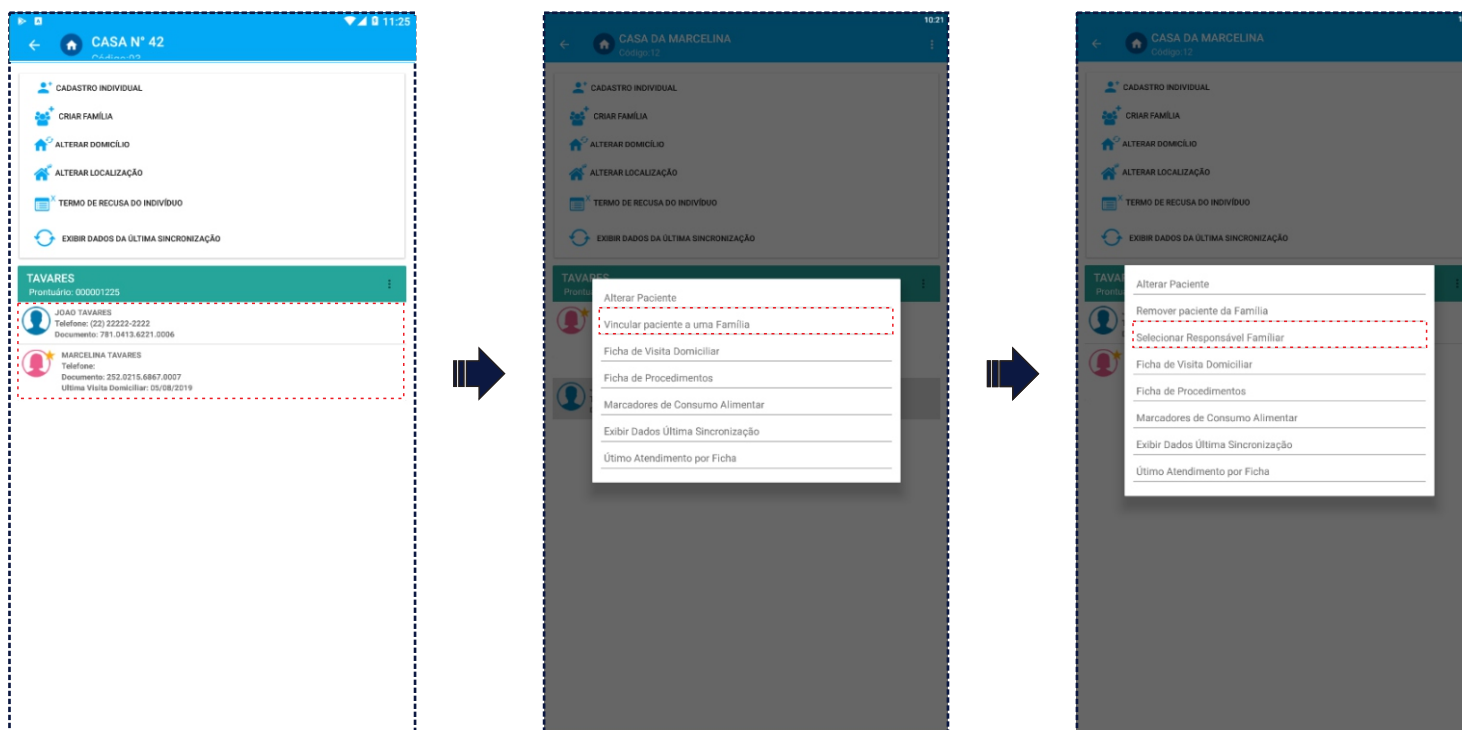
11:25

CASA N° 42

Código:02

CADASTRO INDIVIDUAL

CRIAR FAMÍLIA

ALTERAR DOMICÍLIO

ALTERAR LOCALIZAÇÃO

TERMO DE RECUSA DO INDIVÍDUO

EXIBIR DADOS DA ÚLTIMA SINCRONIZAÇÃO

TAVARES
Prontuário: 000001225

JOAO TAVARES
Telefone: (22) 22222-2222
Documento: 781.0413.6221.0006

MARCELINA TAVARES
Telefone:
Documento: 252.0215.6867.0007
Ultima Visita Domiciliar: 05/08/2019

10:21

CASA DA MARCELINA
Código:12

CADASTRO INDIVIDUAL

CRIAR FAMÍLIA

ALTERAR DOMICÍLIO

ALTERAR LOCALIZAÇÃO

TERMO DE RECUSA DO INDIVÍDUO

EXIBIR DADOS DA ÚLTIMA SINCRONIZAÇÃO

TAVARES

Alterar Paciente

Vincular paciente a uma Família

Ficha de Visita Domiciliar

Ficha de Procedimentos

Marcadores de Consumo Alimentar

Exibir Dados Última Sincronização

Útimo Atendimento por Ficha

CASA DA MARCELINA
Código:12

CADASTRO INDIVIDUAL

CRIAR FAMÍLIA

ALTERAR DOMICÍLIO

ALTERAR LOCALIZAÇÃO

TERMO DE RECUSA DO INDIVÍDUO

EXIBIR DADOS DA ÚLTIMA SINCRONIZAÇÃO

Alterar Paciente

Remover paciente da Família

Selecionar Responsável Familiar

Ficha de Visita Domiciliar

Ficha de Procedimentos

Marcadores de Consumo Alimentar

Exibir Dados Última Sincronização

Útimo Atendimento por Ficha